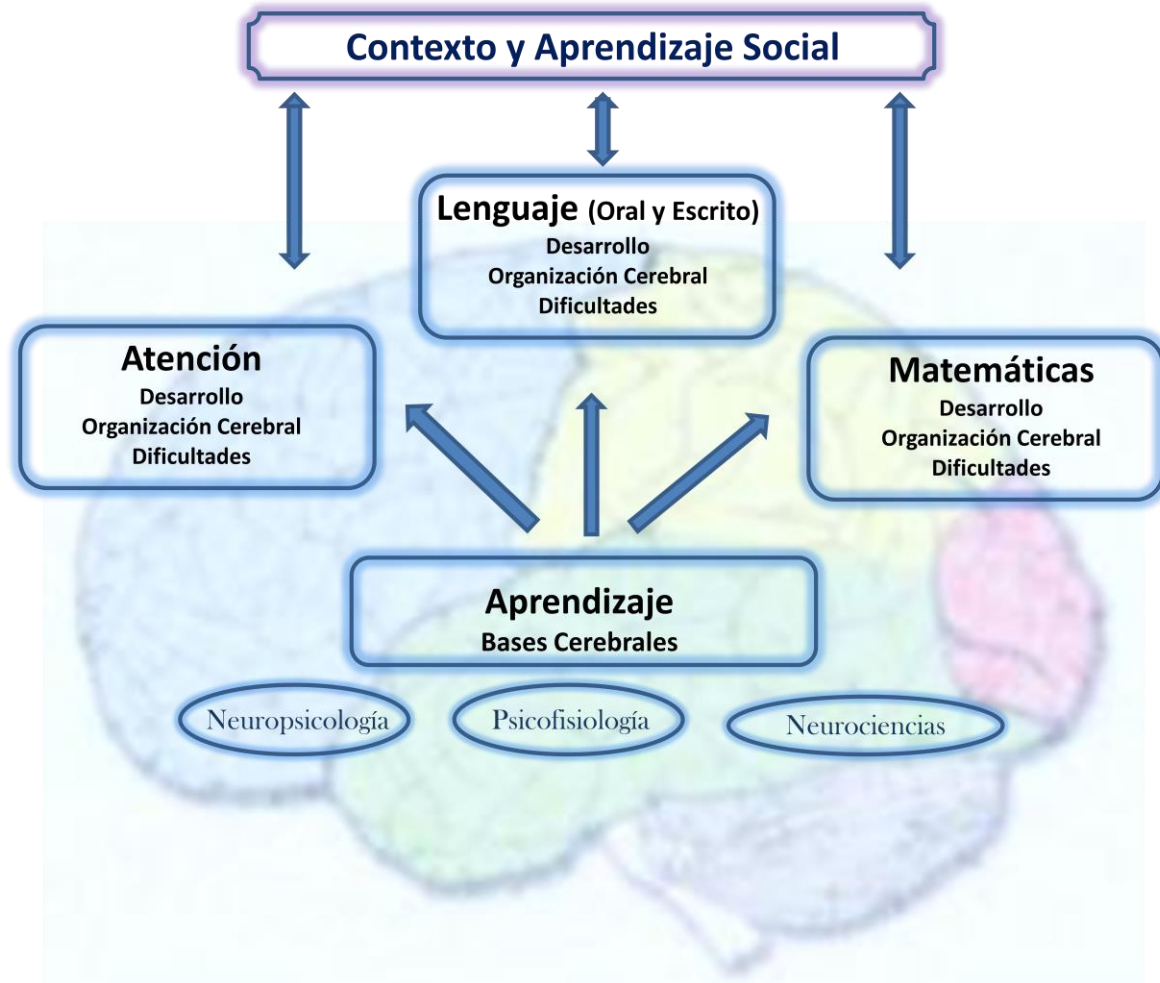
Contexto y Aprendizaje Social

Lenguaje (Oral y Escrito)
Desarrollo
Organización Cerebral
Dificultades

Atención
Desarrollo
Organización Cerebral
Dificultades

Matemáticas
Desarrollo
Organización Cerebral
Dificultades

Aprendizaje
Bases Cerebrales

Neuropsicología

Psicofisiología

Neurociencias